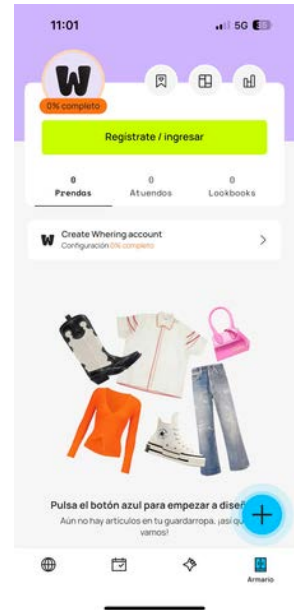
11:01
5G

W
0% completo

Registrate / ingresar

0
Prendas

0
Atuendos

0
Lookbooks

W
Create Whering account
Configuración 0% completo

Pulsa el botón azul para empezar a dise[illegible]
Aún no hay artículos en tu guardarropa. ¡así qu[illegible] vamos!

+

Armario